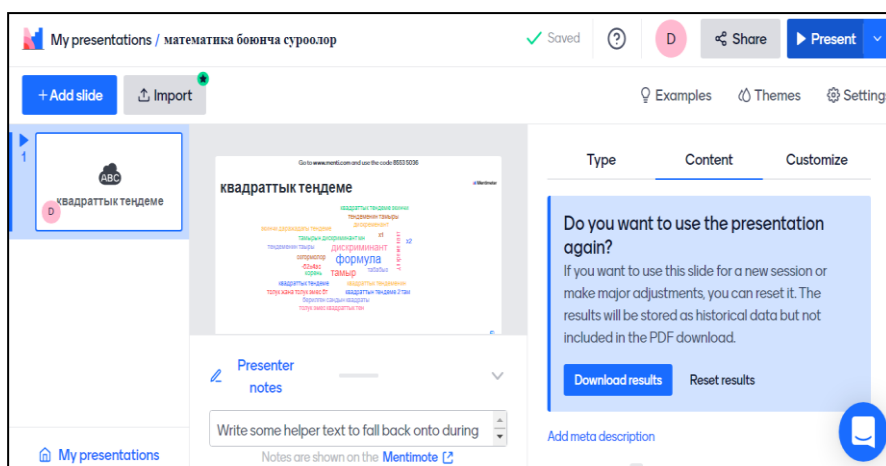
My presentations / математика боюнча суроолор

Saved

D

Share

Present

+ Add slide

Import

Examples

Themes

Setting

1

ABC

квадраттык теңдеме

D

Go to www.menti.com and use the code 8553 5036

квадраттык теңдеме

Mentimeter

квадраттык теңдеме жана
теңдеменин тамыры
дискриминант
дискриминант
тамыры дискриминанттан
теңдеменин тамыры
дискриминант
формула
тамыр
квадраттык теңдеме
квадраттык теңдеме 2 тамыр
толук жана толук эмес
толук эмес квадраттык

Presenter notes

Write some helper text to fall back onto during

Notes are shown on the Mentimote

Type

Content

Customize

Do you want to use the presentation again?

If you want to use this slide for a new session or make major adjustments, you can reset it. The results will be stored as historical data but not included in the PDF download.

Download results

Reset results

Add meta description

My presentations